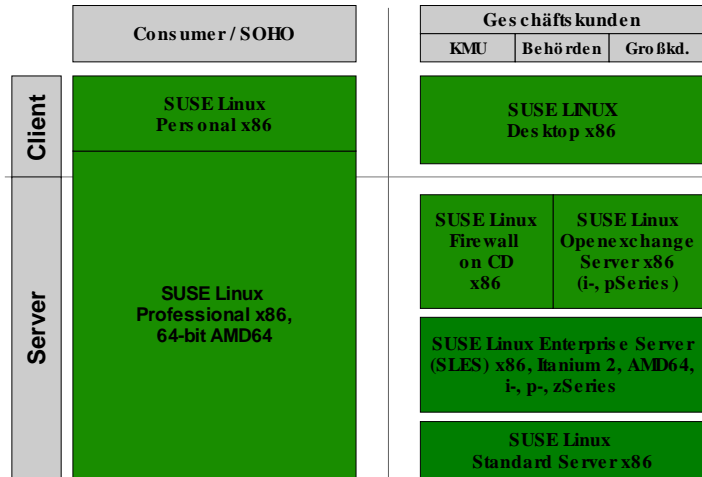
Consumer / SOHO

Geschäftskunden

KMU | Behörden | Großkd.

Client

Server

SUSE Linux Personal x86

SUSE Linux Professional x86, 64-bit AMD64

SUSE LINUX Desktop x86

SUSE Linux Firewall on CD x86

SUSE Linux Openexchange Server x86 (i-, pSeries)

SUSE Linux Enterprise Server (SLES) x86, Itanium 2, AMD64, i-, p-, zSeries

SUSE Linux Standard Server x86